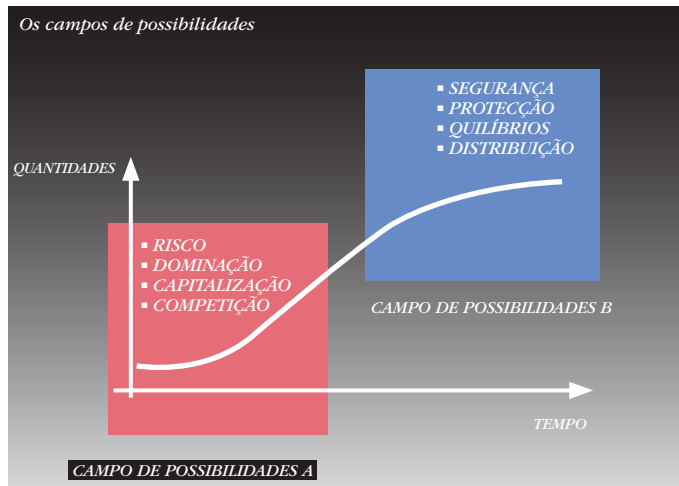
Os campos de possibilidades

▪ SEGURANÇA
▪ PROTECÇÃO
▪ QUILÍBRIOS
▪ DISTRIBUIÇÃO

QUANTIDADES

▪ RISCO
▪ DOMINAÇÃO
▪ CAPITALIZAÇÃO
▪ COMPETIÇÃO

CAMPO DE POSSIBILIDADES B

TEMPO

CAMPO DE POSSIBILIDADES A